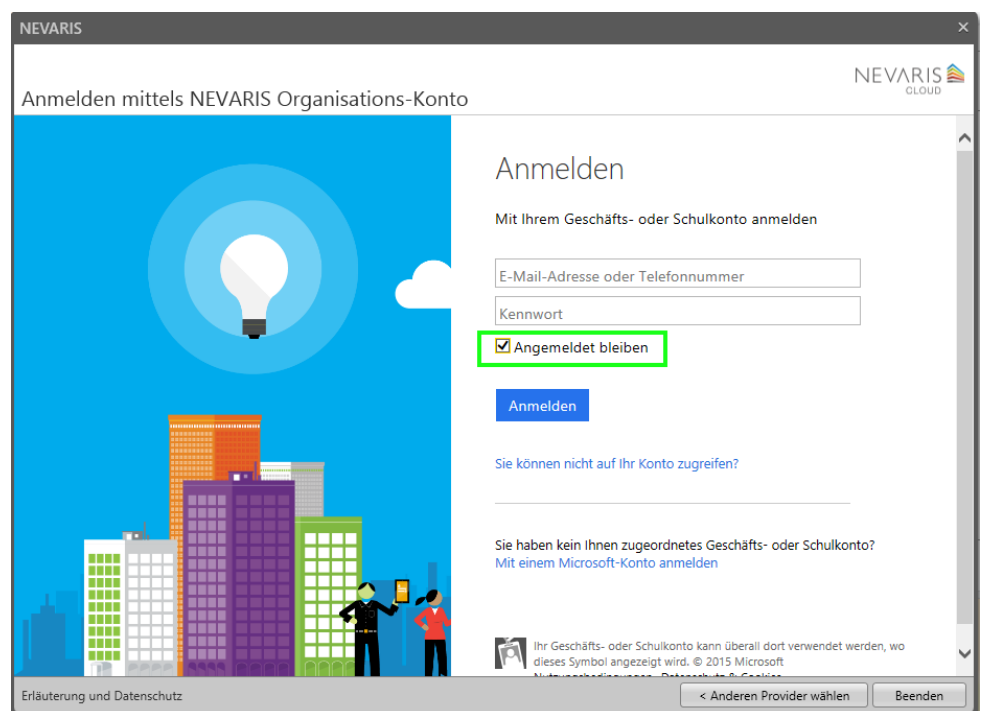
NEVARIS ×

NEVARIS CLOUD

Anmelden mittels NEVARIS Organisations-Konto

Anmelden

Mit Ihrem Geschäfts- oder Schulkonto anmelden

E-Mail-Adresse oder Telefonnummer

Kennwort

Angemeldet bleiben

Anmelden

Sie können nicht auf Ihr Konto zugreifen?

Sie haben kein Ihnen zugeordnetes Geschäfts- oder Schulkonto?
Mit einem Microsoft-Konto anmelden

Ihr Geschäfts- oder Schulkonto kann überall dort verwendet werden, wo dieses Symbol angezeigt wird. © 2015 Microsoft
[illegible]

Erläuterung und Datenschutz

< Anderen Provider wählen

Beenden